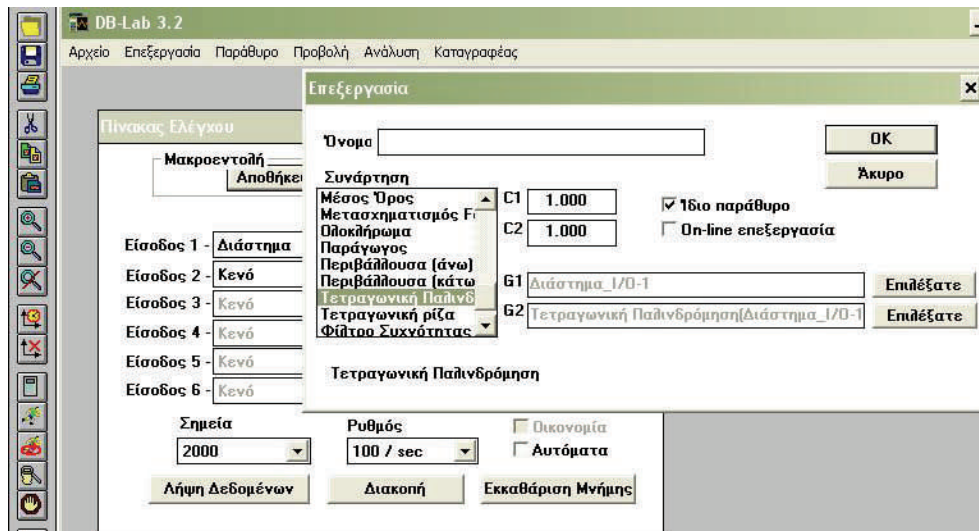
DB-Lab 3.2

Αρχείο Επεξεργασία Παράθυρο Προβολή Ανάλυση Καταγραφέας

Πίνακας Ελέγχου

Μακροεντολή

Αποθήκε

Είσοδος 1 - Διάστημα

Είσοδος 2 - Κενό

Είσοδος 3 - Κενό

Είσοδος 4 - Κενό

Είσοδος 5 - Κενό

Είσοδος 6 - Κενό

Σημεία

2000

Ρυθμός

100 / sec

Οικονομία

Αυτόματα

Λήψη Δεδομένων

Διακοπή

Εκκαθάριση Μνήμης

Επεξεργασία

Όνομα

Συνάρτηση

Μέσος Όρος
Μετασχηματισμός F
Ολοκλήρωμα
Παράγωγος
Περιβάλλουσα (άνω)
Περιβάλλουσα (κάτω
Τετραγωνική Παλινδ
Τετραγωνική ρίζα
Φίλτρο Συχνότητας

C1 1.000

C2 1.000

Ίδιο παράθυρο

On-line επεξεργασία

G1 Διάστημα_I/O-1

G2 Τετραγωνική Παλινδρόμηση(Διάστημα_I/O-1

Επιλέξατε

Επιλέξατε

OK

Άκυρο

Τετραγωνική Παλινδρόμηση